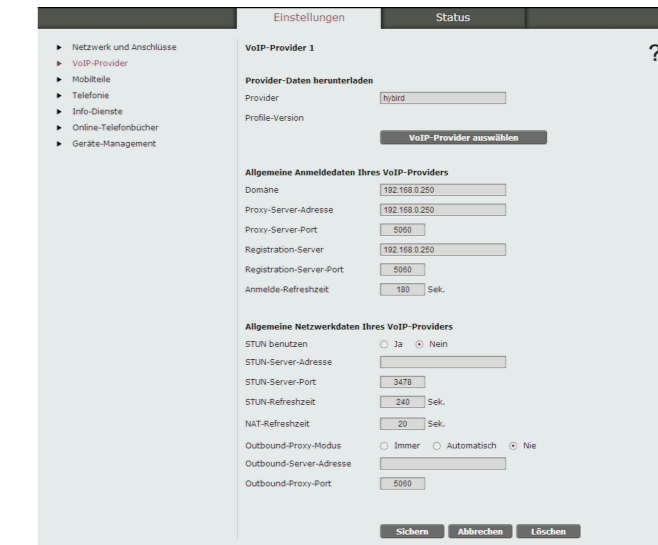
Einstellungen | Status

- Netzwerk und Anschlüsse
- VoIP-Provider
- Mobilteile
- Telefonie
- Info-Dienste
- Online-Telefonbücher
- Geräte-Management

VoIP-Provider 1

?

Provider-Daten herunterladen

Provider hybird

Profile-Version

VoIP-Provider auswählen

Allgemeine Anmeldedaten Ihres VoIP-Providers

Domäne 192.168.0.250

Proxy-Server-Adresse 192.168.0.250

Proxy-Server-Port 5060

Registration-Server 192.168.0.250

Registration-Server-Port 5060

Anmelde-Refreshzeit 180 Sek.

Allgemeine Netzwerkdaten Ihres VoIP-Providers

STUN benutzen ○ Ja ⦿ Nein

STUN-Server-Adresse

STUN-Server-Port 3478

STUN-Refreshzeit 240 Sek.

NAT-Refreshzeit 20 Sek.

Outbound-Proxy-Modus ○ Immer ○ Automatisch ⦿ Nie

Outbound-Server-Adresse

Outbound-Proxy-Port 5060

Sichern Abbrechen Löschen